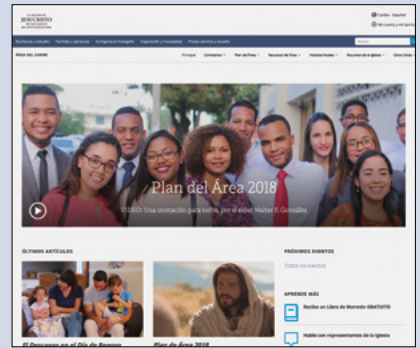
LA IGLESIA DE JESUCRISTO DE LOS SANTOS DE LOS ÚLTIMOS DÍAS

Caribe · Español

Mi cuenta y mi Iglesia

ÁREA DEL CARIBE

Principal

Contáctenos

Plan del Área

Recursos del Área

Noticias locales

Recursos de la Iglesia

Otros Sitios

Plan del Área 2018

VIDEO: Una invitación para todos, por el élder Walter F. González

ÚLTIMOS ARTÍCULOS

El Descanso en el Día de Reposo

Plan de Área 2018

PRÓXIMOS EVENTOS

Todos los eventos

APRENDE MÁS

Reciba un Libro de Mormón GRATUITO

Hable con representantes de la Iglesia